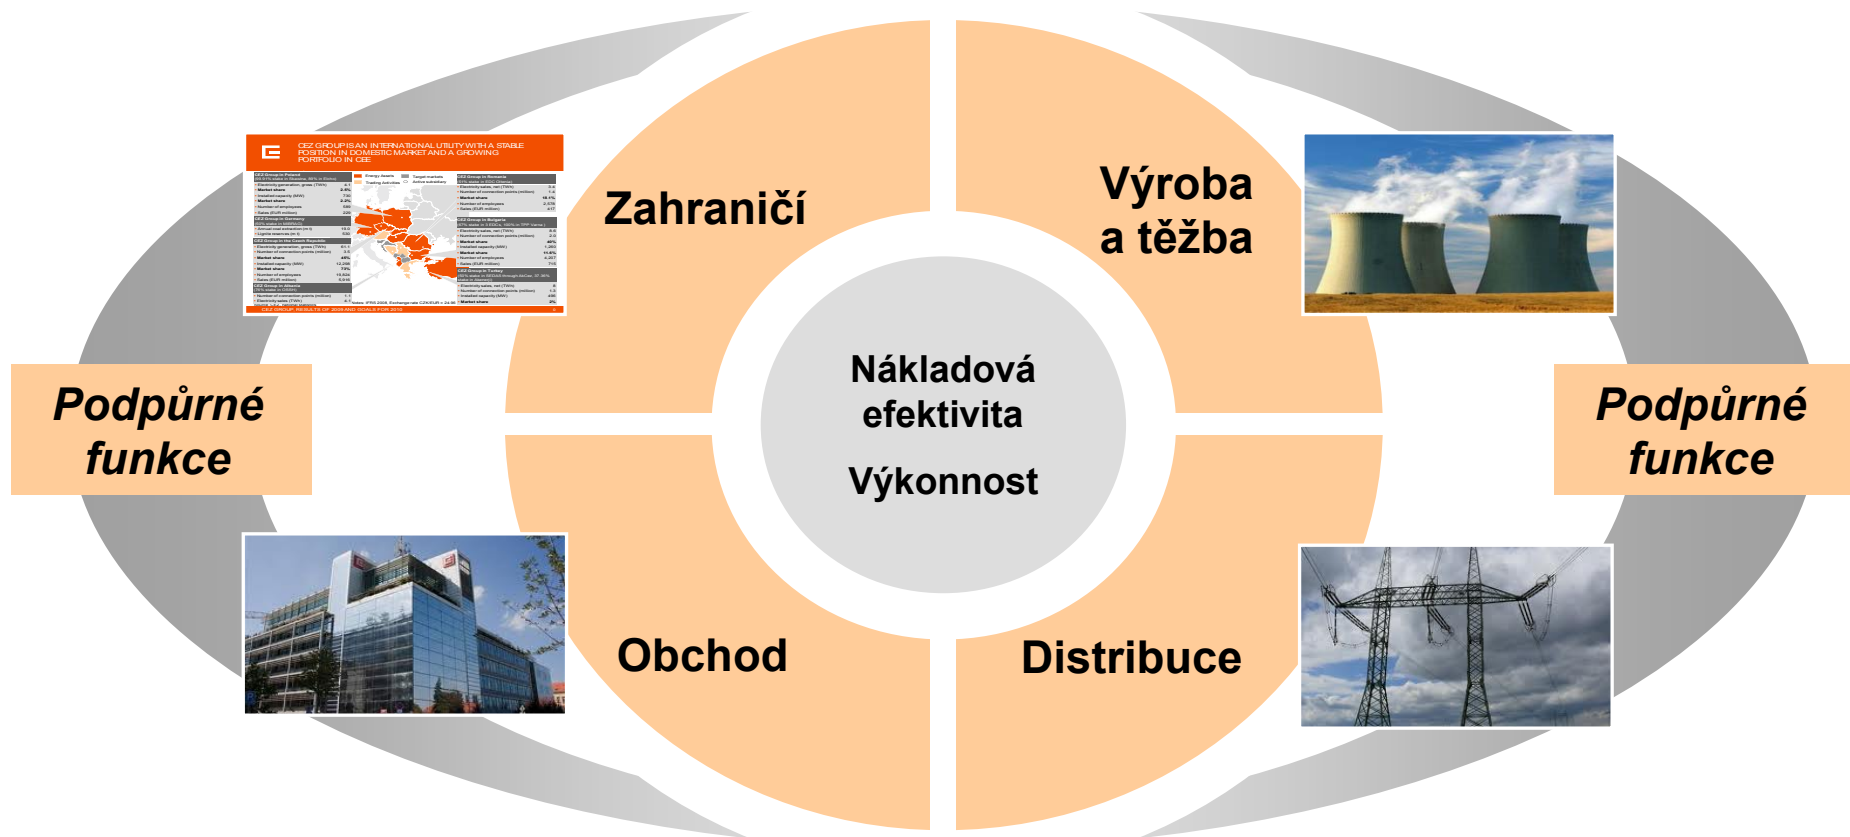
CEZ GROUP IS AN INTERNATIONAL UTILITY WITH A STABLE POSITION IN DOMESTIC MARKET AND A GROWING PORTFOLIO IN CEE

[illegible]

Zahraničí

Výroba a těžba

Podpůrné funkce

Nákladová efektivita

Výkonnost

Podpůrné funkce

Obchod

Distribuce